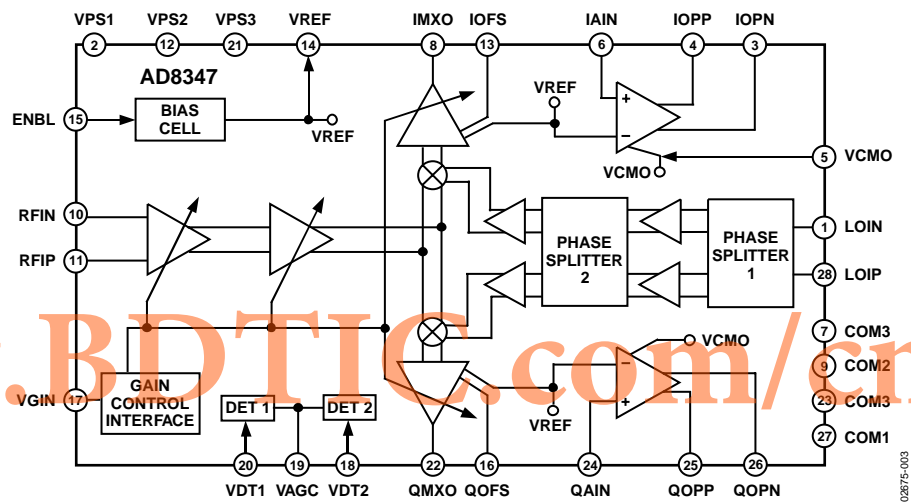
VPS1 2
VPS2 12
VPS3 21
VREF 14
IMXO 8
IOFS 13
IAIN 6
IOPP 4
IOPN 3

AD8347

ENBL 15
BIAS CELL
VREF
VREF
+
−
VCMO
5 VCMO

RFIN 10
RFIP 11
PHASE SPLITTER 2
PHASE SPLITTER 1
1 LOIN
28 LOIP

7 COM3
9 COM2
23 COM3
27 COM1

VCMO
−
+
VREF

VGIN 17
GAIN CONTROL INTERFACE
DET 1
DET 2

20 VDT1
19 VAGC
18 VDT2
22 QMXO
16 QOFS
24 QAIN
25 QOPP
26 QOPN

.BDTIC.com/cn

02675-003